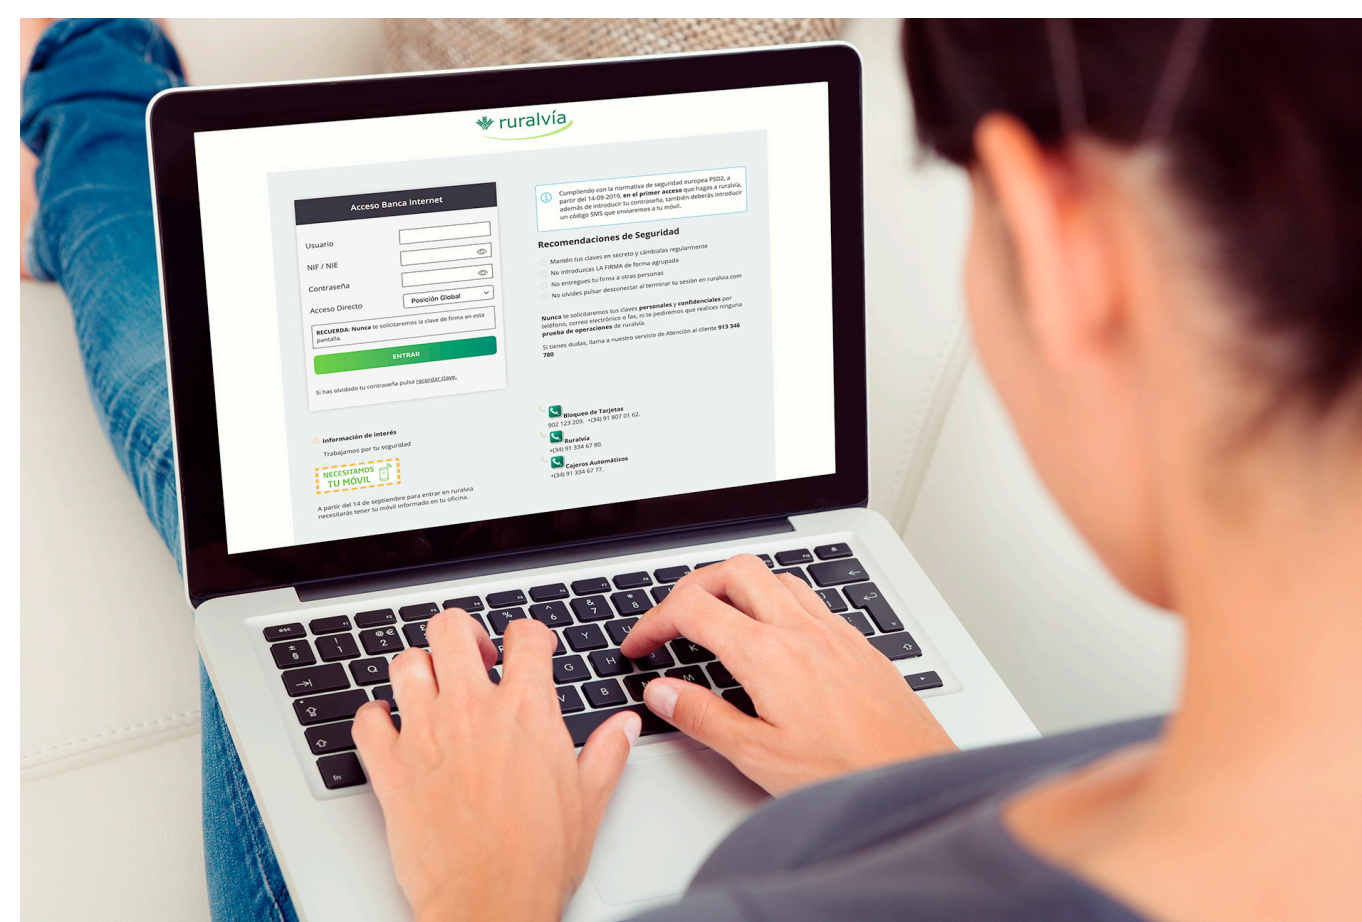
ruralvía

Acceso Banca Internet

Usuario

NIF / NIE

Contraseña

Acceso Directo

Posición Global

RECUERDA: Nunca te solicitaremos la clave de firma en esta pantalla.

ENTRAR

Si has olvidado tu contraseña pulsa recordar clave.

Cumpliendo con la normativa de seguridad europea PSD2, a partir del 14-09-2019, en el primer acceso que hagas a ruralvía, además de introducir tu contraseña, también deberás introducir un código SMS que enviaremos a tu móvil.

Recomendaciones de Seguridad

Mantén tus claves en secreto y cámbialas regularmente

No introduzcas LA FIRMA de forma agrupada

No entregues tu firma a otras personas

No olvides pulsar desconectar al terminar tu sesión en ruralvia.com

Nunca te solicitaremos tus claves personales y confidenciales por teléfono, correo electrónico o fax, ni te pediremos que realices ninguna prueba de operaciones de ruralvía.

Si tienes dudas, llama a nuestro servicio de Atención al cliente 913 346 780

Información de interés

Trabajamos por tu seguridad

NECESITAMOS TU MÓVIL

A partir del 14 de septiembre para entrar en ruralvía necesitarás tener tu móvil informado en tu oficina.

Bloqueo de Tarjetas
902 123 209. +(34) 91 807 01 62.

Ruralvía
+(34) 91 334 67 80.

Cajeros Automáticos
+(34) 91 334 67 77.